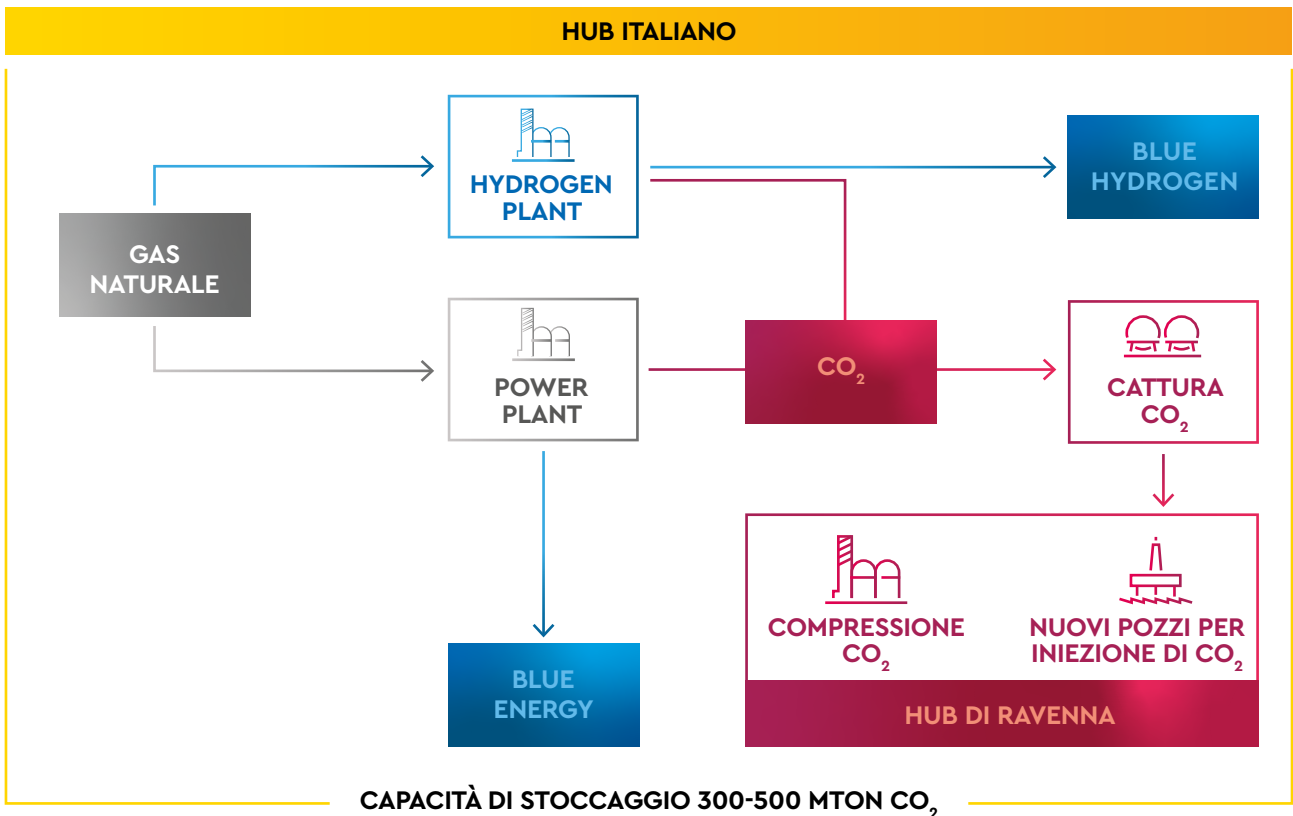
HUB ITALIANO

GAS NATURALE

HYDROGEN PLANT

BLUE HYDROGEN

POWER PLANT

$CO_2$

CATTURA $CO_2$

BLUE ENERGY

COMPRESSIONE $CO_2$

NUOVI POZZI PER INIEZIONE DI $CO_2$

HUB DI RAVENNA

CAPACITÀ DI STOCCAGGIO 300-500 MTON $CO_2$